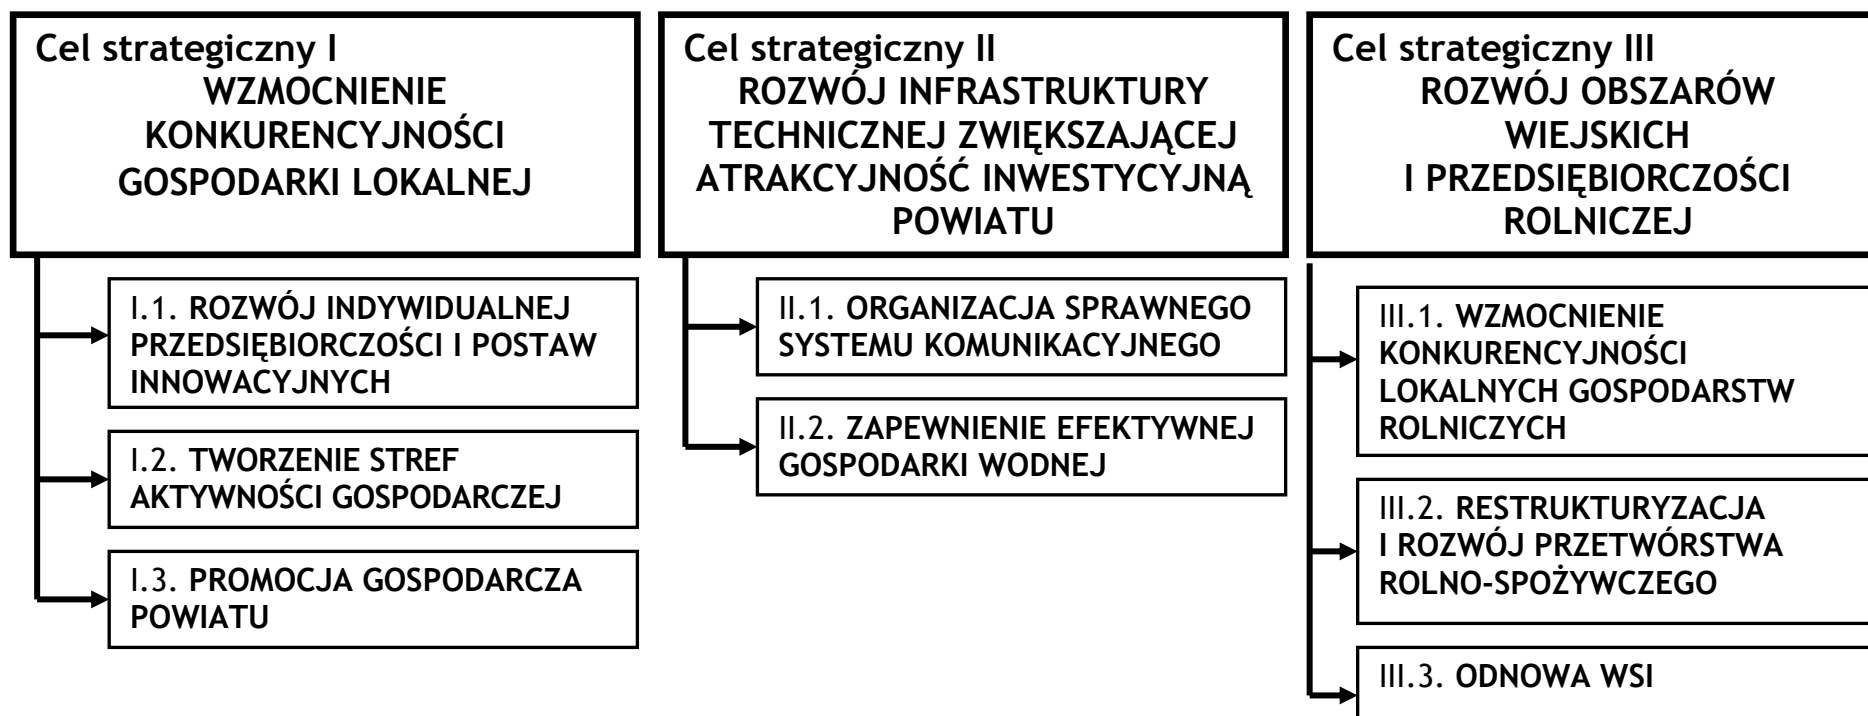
Cel strategiczny I
WZMOCNIENIE KONKURENCYJNOŚCI GOSPODARKI LOKALNEJ

I.1. ROZWÓJ INDYWIDUALNEJ PRZEDSIĘBIORCZOŚCI I POSTAW INNOWACYJNYCH

I.2. TWORZENIE STREF AKTYWNOŚCI GOSPODARCZEJ

I.3. PROMOCJA GOSPODARCZA POWIATU

Cel strategiczny II
ROZWÓJ INFRASTRUKTURY TECHNICZNEJ ZWIĘKSZAJĄCEJ ATRAKCYJNOŚĆ INWESTYCYJNĄ POWIATU

II.1. ORGANIZACJA SPRAWNEGO SYSTEMU KOMUNIKACYJNEGO

II.2. ZAPEWNIENIE EFEKTYWNEJ GOSPODARKI WODNEJ

Cel strategiczny III
ROZWÓJ OBSZARÓW WIEJSKICH I PRZEDSIĘBIORCZOŚCI ROLNICZEJ

III.1. WZMOCNIENIE KONKURENCYJNOŚCI LOKALNYCH GOSPODARSTW ROLNICZYCH

III.2. RESTRUKTURYZACJA I ROZWÓJ PRZETWÓRSTWA ROLNO-SPOŻYWCZEGO

III.3. ODNOWA WSI